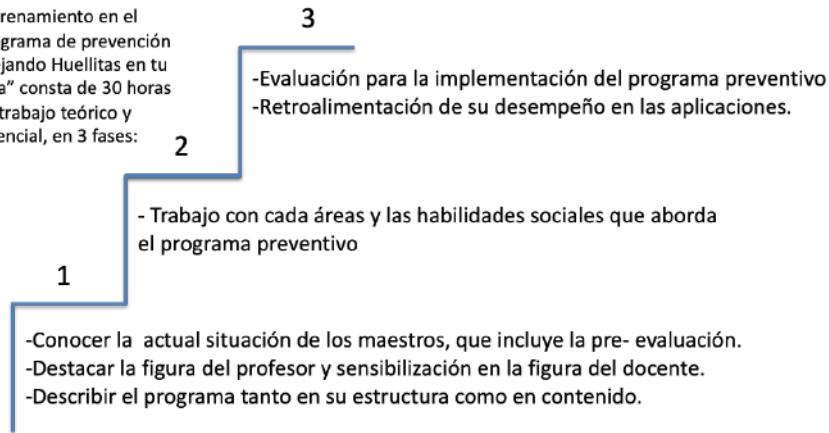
renamiento en el
grama de prevención
jando Huellitas en tu
a" consta de 30 horas
trabajo teórico y
encial, en 3 fases:

3

-Evaluación para la implementación del programa preventivo
-Retroalimentación de su desempeño en las aplicaciones.

2

- Trabajo con cada áreas y las habilidades sociales que aborda el programa preventivo

1

-Conocer la actual situación de los maestros, que incluye la pre- evaluación.
-Destacar la figura del profesor y sensibilización en la figura del docente.
-Describir el programa tanto en su estructura como en contenido.